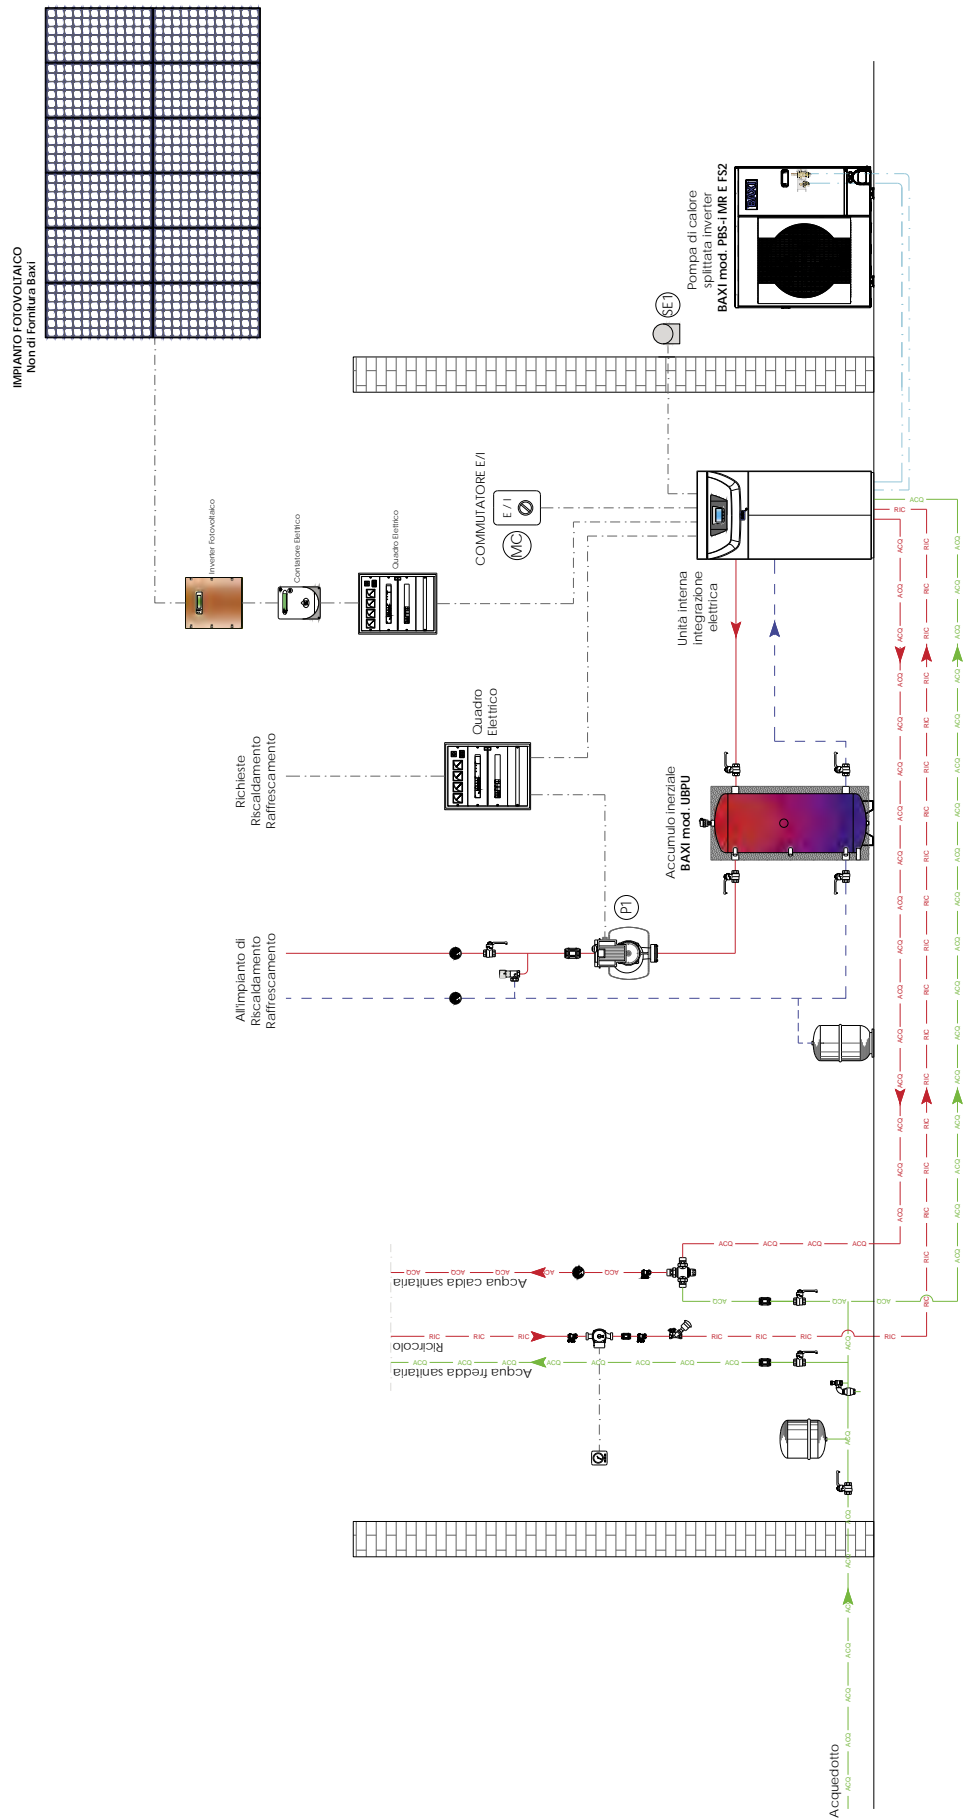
IMPIANTO FOTOVOLTAICO
Non di Fornitura Baxi

Inverter Fotovoltaico

Contatore Elettrico

Quadro Elettrico

COMMUTATORE E/I

E / I

MC

SE1

Pompa di calore splittata inverter
BAXI mod. PBS-i MR E FS2

BAXI

Unità interna integrazione elettrica

Richieste Riscaldamento Raffrescamento

Quadro Elettrico

Accumulo inerziale
BAXI mod. UBPU

P1

All'impianto di Riscaldamento Raffrescamento

ACQ

RIC

Acqua calda sanitaria

Ricircolo

Acqua fredda sanitaria

Acquedotto